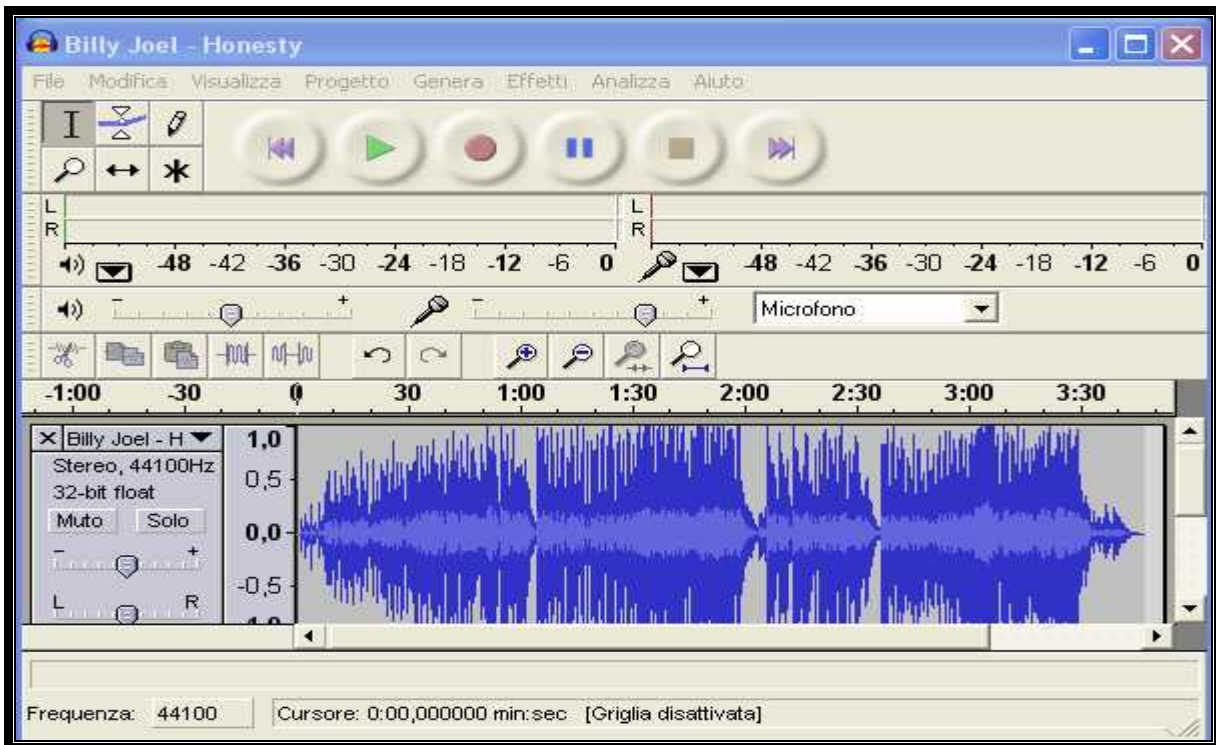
Billy Joel - Honesty

File Modifica Visualizza Progetto Genera Effetti Analizza Aiuto

L
R
-48 -42 -36 -30 -24 -18 -12 -6 0
L
R
-48 -42 -36 -30 -24 -18 -12 -6 0

- +
- +
Microfono

-1:00 -30 0 30 1:00 1:30 2:00 2:30 3:00 3:30

Billy Joel - H
Stereo, 44100Hz
32-bit float
Muto Solo
- +
L R

1,0
0,5
0,0
-0,5

Frequenza: 44100 Cursore: 0:00,000000 min:sec [Griglia disattivata]